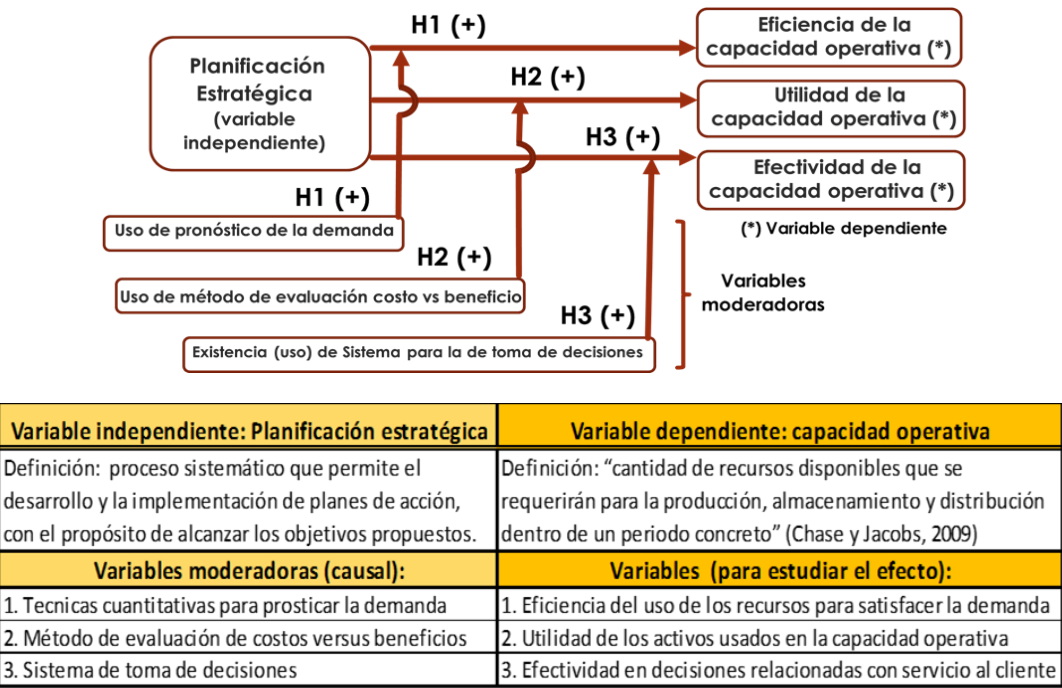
Planificación Estratégica (variable independiente)

H1 (+)

H2 (+)

H3 (+)

Eficiencia de la capacidad operativa (*)

Utilidad de la capacidad operativa (*)

Efectividad de la capacidad operativa (*)

(*) Variable dependiente

H1 (+)

Uso de pronóstico de la demanda

H2 (+)

Uso de método de evaluación costo vs beneficio

H3 (+)

Existencia (uso) de Sistema para la de toma de decisiones

Variables moderadoras

| Variable independiente: Planificación estratégica | Variable dependiente: capacidad operativa |
|---|---|
| Definición: proceso sistemático que permite el desarrollo y la implementación de planes de acción, con el propósito de alcanzar los objetivos propuestos. | Definición: "cantidad de recursos disponibles que se requerirán para la producción, almacenamiento y distribución dentro de un periodo concreto" (Chase y Jacobs, 2009) |
| Variables moderadoras (causal): | Variables (para estudiar el efecto): |
| 1. Tecnicas cuantitativas para prosticar la demanda | 1. Eficiencia del uso de los recursos para satisfacer la demanda |
| 2. Método de evaluación de costos versus beneficios | 2. Utilidad de los activos usados en la capacidad operativa |
| 3. Sistema de toma de decisiones | 3. Efectividad en decisiones relacionadas con servicio al cliente |